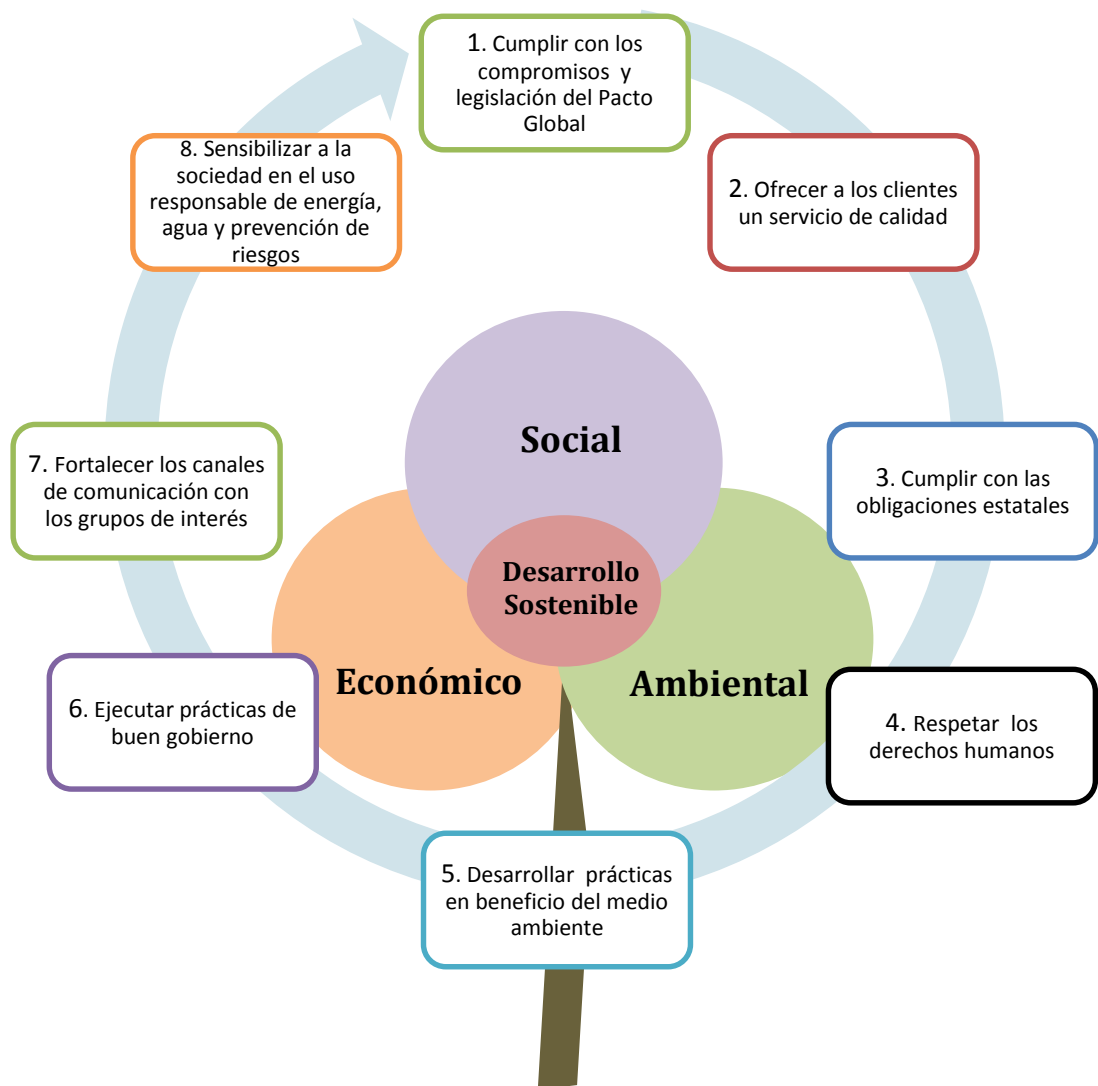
1. Cumplir con los compromisos y legislación del Pacto Global

2. Ofrecer a los clientes un servicio de calidad

3. Cumplir con las obligaciones estatales

4. Respetar los derechos humanos

5. Desarrollar prácticas en beneficio del medio ambiente

6. Ejecutar prácticas de buen gobierno

7. Fortalecer los canales de comunicación con los grupos de interés

8. Sensibilizar a la sociedad en el uso responsable de energía, agua y prevención de riesgos

Social

Económico

Ambiental

Desarrollo Sostenible